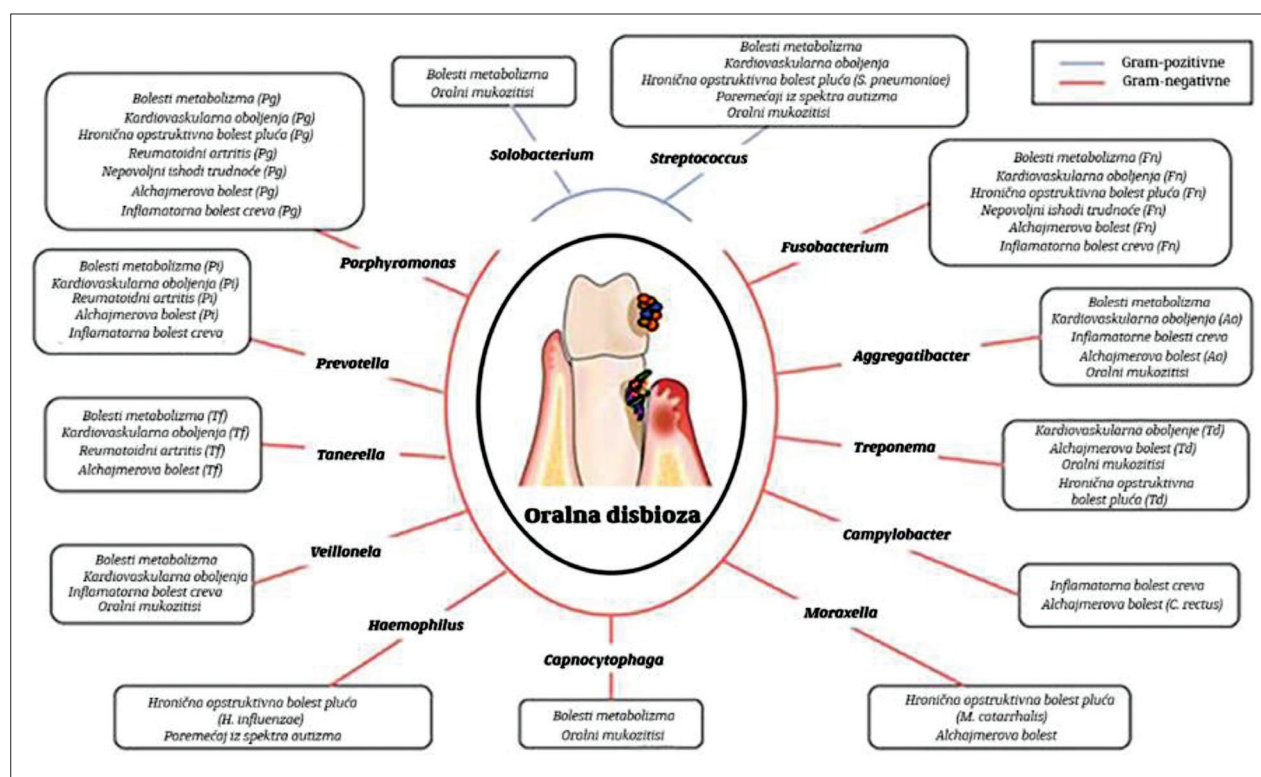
Gram-pozitivne
Gram-negativne

Bolesti metabolizma
Oralni mukozitisi

Solobacterium

Bolesti metabolizma
Kardiovaskularna oboljenja
Hronična opstruktivna bolest pluća (S. pneumoniae)
Poremećaji iz spektra autizma
Oralni mukozitisi

Streptococcus

Bolesti metabolizma (Pg)
Kardiovaskularna oboljenja (Pg)
Hronična opstruktivna bolest pluća (Pg)
Reumatoidni artritis (Pg)
Nepovoljni ishodi trudnoće (Pg)
Alchajmerova bolest (Pg)
Inflamatorna bolest creva (Pg)

Porphyromonas

Bolesti metabolizma (Fn)
Kardiovaskularna oboljenja (Fn)
Hronična opstruktivna bolest pluća (Fn)
Nepovoljni ishodi trudnoće (Fn)
Alchajmerova bolest (Fn)
Inflamatorna bolest creva (Fn)

Fusobacterium

Bolesti metabolizma (Pi)
Kardiovaskularna oboljenja (Pi)
Reumatoidni artritis (Pi)
Alchajmerova bolest (Pi)
Inflamatorna bolest creva

Prevotella

Bolesti metabolizma
Kardiovaskularna oboljenja (Aa)
Inflamatorne bolesti creva
Alchajmerova bolest (Aa)
Oralni mukozitisi

Aggregatibacter

Bolesti metabolizma (Tf)
Kardiovaskularna oboljenja (Tf)
Reumatoidni artritis (Tf)
Alchajmerova bolest (Tf)

Tanerella

Treponema

Kardiovaskularna oboljenje (Td)
Alchajmerova bolest (Td)
Oralni mukozitisi
Hronična opstruktivna bolest pluća (Td)

Oralna disbioza

Campylobacter

Bolesti metabolizma
Kardiovaskularna oboljenja
Inflamatorna bolest creva
Oralni mukozitisi

Veillonela

Inflamatorna bolest creva
Alchajmerova bolest (C. rectus)

Haemophilus

Moraxella

Capnocytophaga

Hronična opstruktivna bolest pluća (H. influenzae)
Poremećaj iz spektra autizma

Bolesti metabolizma
Oralni mukozitisi

Hronična opstruktivna bolest pluća (M. catarrhalis)
Alchajmerova bolest